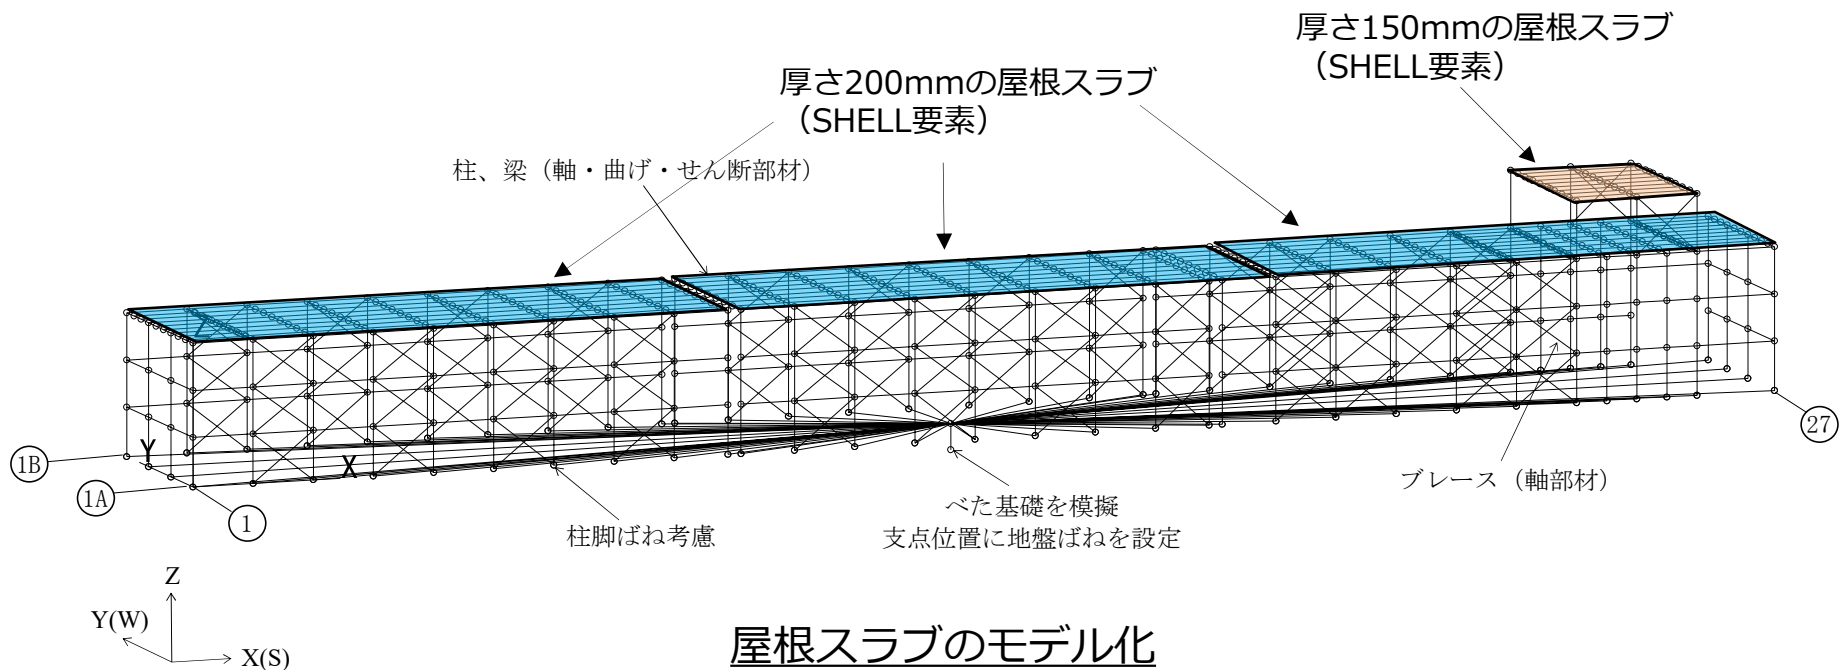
厚さ150mmの屋根スラブ
（SHELL要素）

厚さ200mmの屋根スラブ
（SHELL要素）

柱、梁（軸・曲げ・せん断部材）

Y

X

1B

1A

1

27

べた基礎を模擬
支点位置に地盤ばねを設定

柱脚ばね考慮

ブレース（軸部材）

Z

Y(W)

X(S)

屋根スラブのモデル化